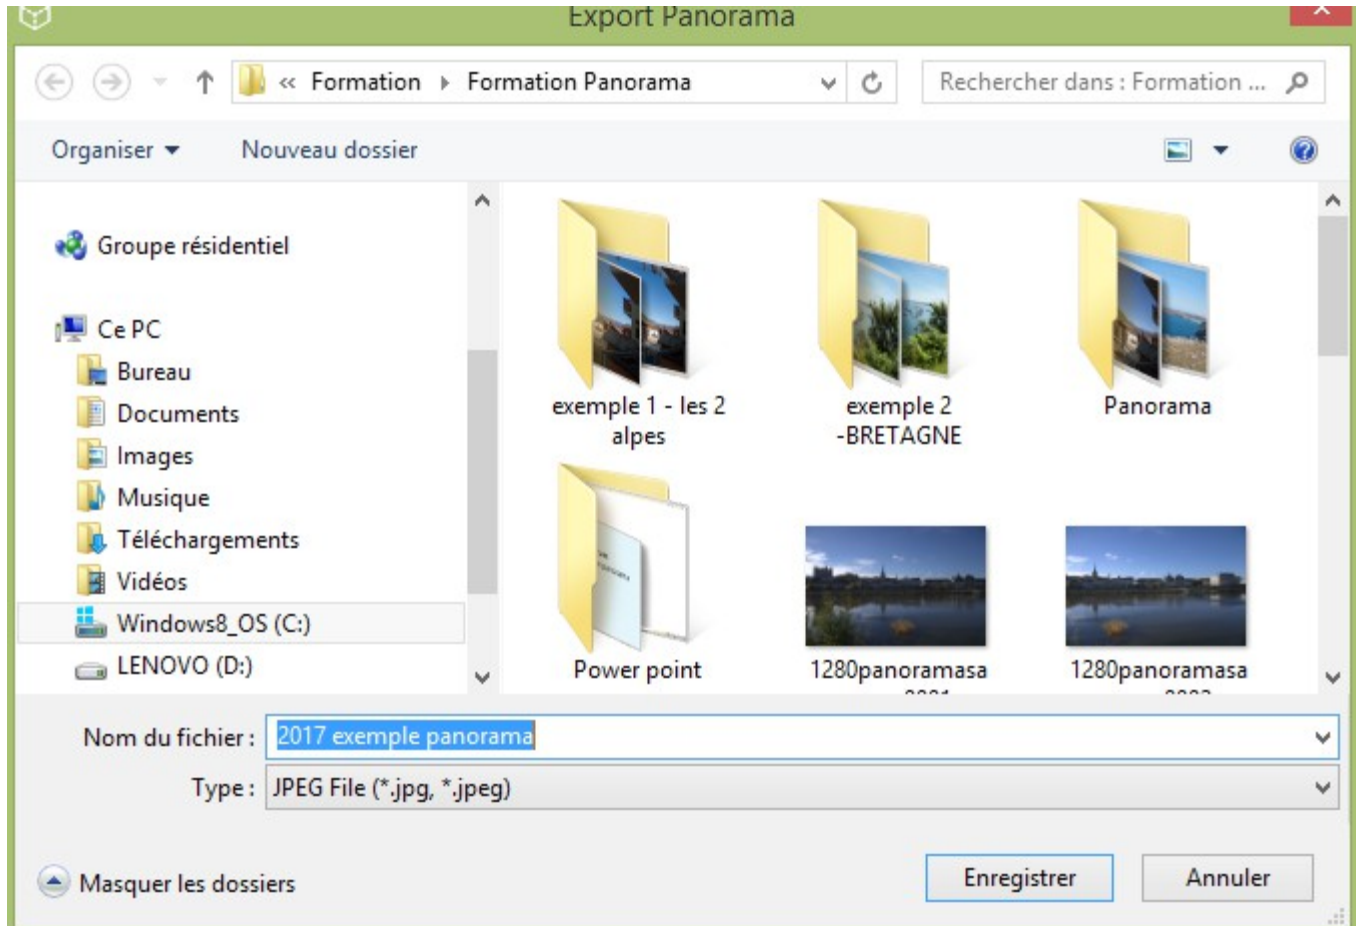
Export Panorama

« Formation ▸ Formation Panorama

Rechercher dans : Formation ...

Organiser ▾ Nouveau dossier

Groupe résidentiel

Ce PC

Bureau

Documents

Images

Musique

Téléchargements

Vidéos

Windows8_OS (C:)

LENOVO (D:)

exemple 1 - les 2 alpes

exemple 2 -BRETAGNE

Panorama

Power point

1280panoramasa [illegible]

1280panoramasa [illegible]

Nom du fichier : 2017 exemple panorama

Type : JPEG File (*.jpg, *.jpeg)

Masquer les dossiers

Enregistrer

Annuler